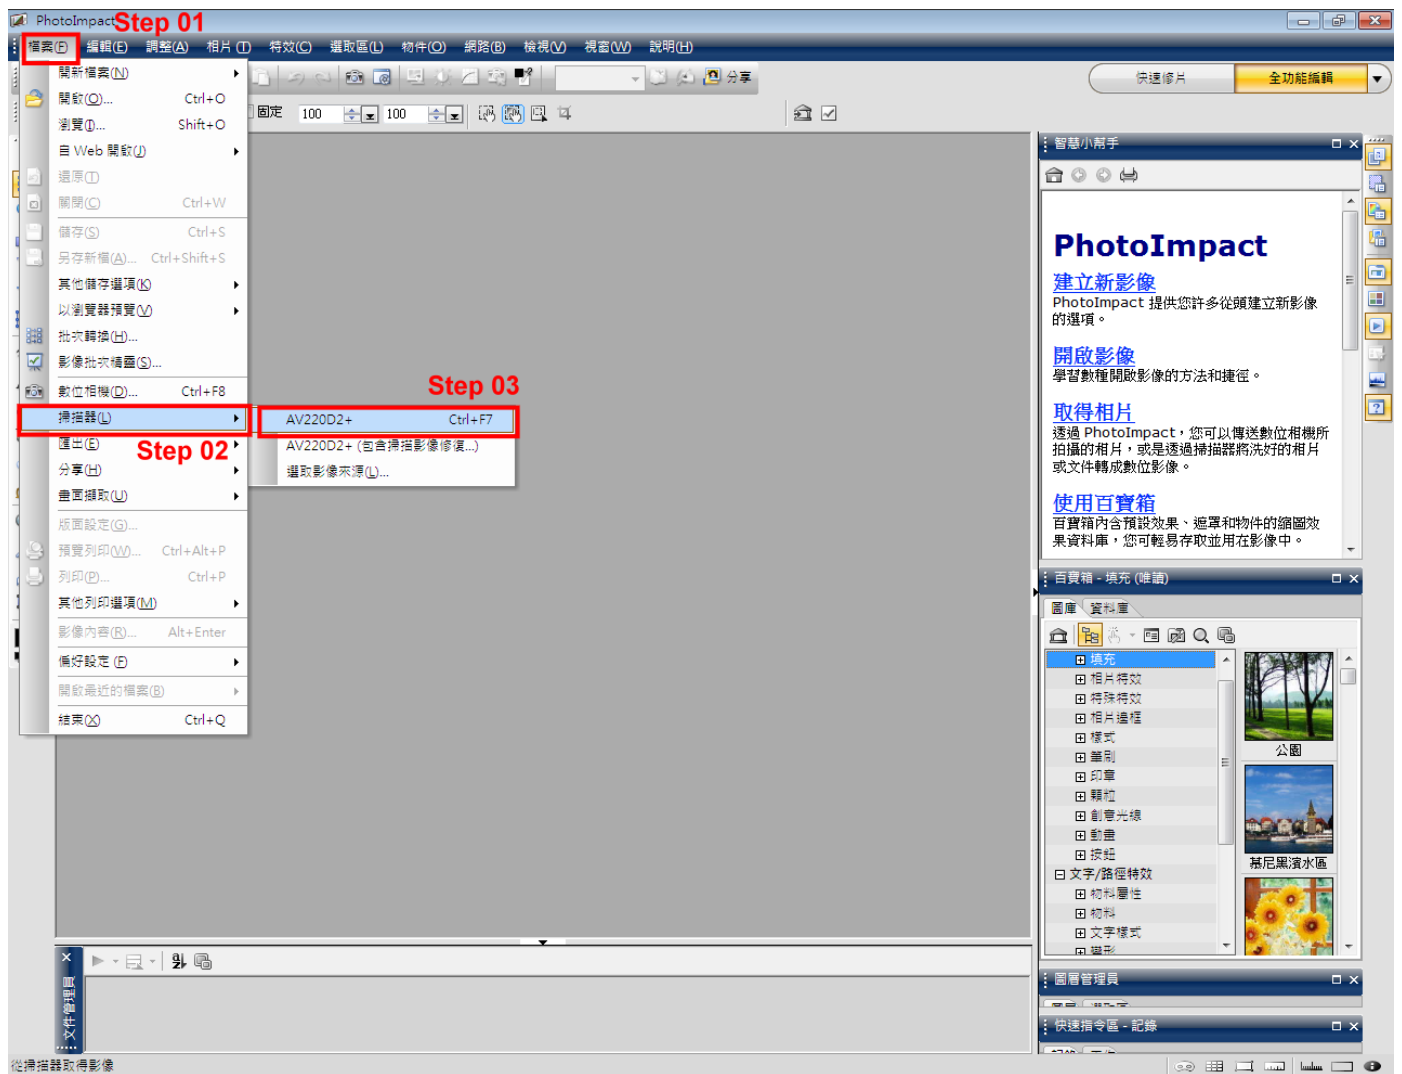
PhotoImpact Step 01

檔案(F) 編輯(E) 調整(A) 相片(I) 特效(C) 選取區(L) 物件(O) 網路(B) 檢視(V) 視窗(W) 說明(H)

開新檔案(N)
開啟(O)... Ctrl+O
瀏覽(I)... Shift+O
Web 開啟(J)
還原(T)
關閉(C) Ctrl+W
儲存(S) Ctrl+S
另存新檔(A)... Ctrl+Shift+S
其他儲存選項(K)
以瀏覽器預覽(V)
批次轉換(H)...
影像批次播放(S)...
數位相機(D)... Ctrl+F8
掃描器(L)
匯出(E)
分享(H)
畫面擷取(U)
版面設定(G)...
預覽列印(W)... Ctrl+Alt+P
列印(P)... Ctrl+P
其他列印選項(M)
影像內容(R)... Alt+Enter
偏好設定(F)
開啟最近的檔案(B)
結束(X) Ctrl+Q

Step 02

Step 03

AV220D2+ Ctrl+F7
AV220D2+ (包含掃描影像修復...)
選取影像來源(L)...

分享
固定 100 100
快速修片 全功能編輯

智慧小幫手
PhotoImpact
建立新影像
PhotoImpact 提供您許多從頭建立新影像的選項。
開啟影像
學習數種開啟影像的方法和捷徑。
取得相片
透過 PhotoImpact，您可以從數位相機所拍攝的相片，或是透過掃描器將洗好的相片或文件轉成數位影像。
使用百寶箱
百寶箱內含預設效果、遮罩和物件的縮圖效果資料庫，您可輕易存取並用在影像中。

百寶箱 - 填充 (唯讀)
圖庫 資料庫
填充
相片特效
特殊特效
相片邊框
樣式
筆刷
印章
顆粒
創意光線
動畫
按鈕
文字/路徑特效
材料屬性
材料
文字樣式
變形
公園
慕尼黑濱水區

圖層管理員
快速指令區 - 記錄
文件管理員
從掃描器取得影像